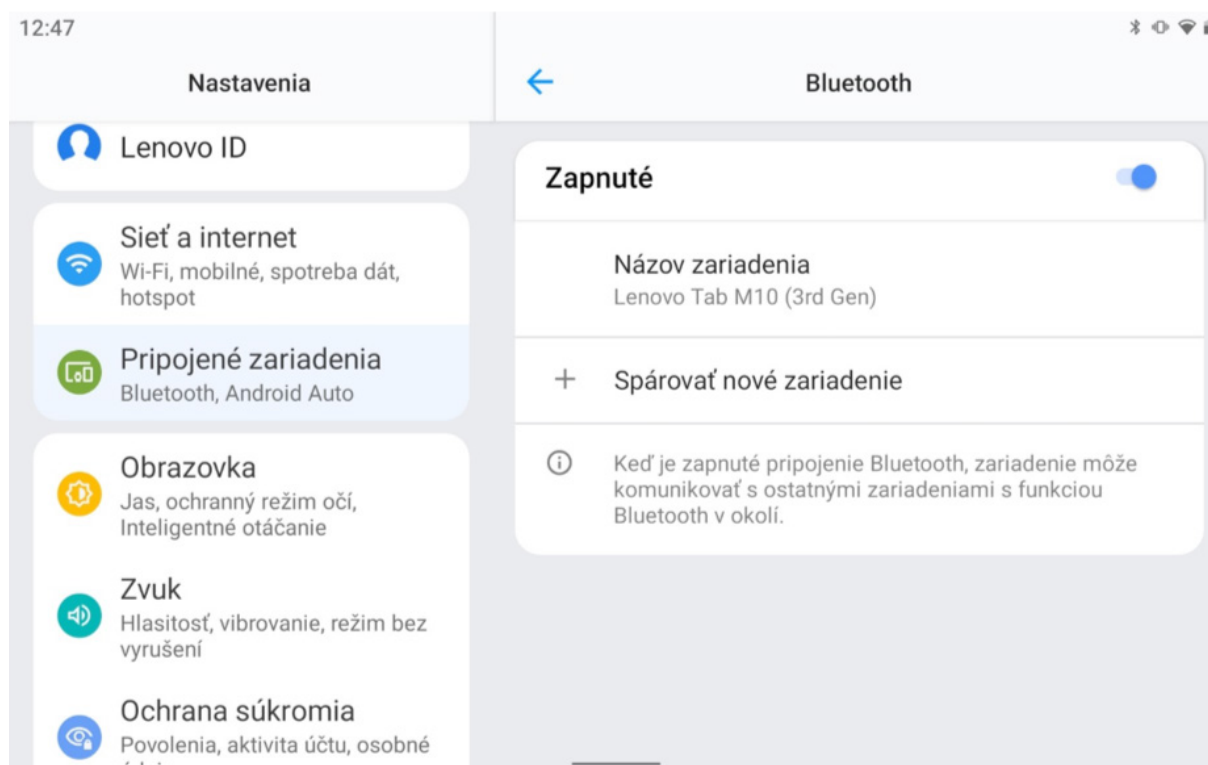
12:47

Nastavenia

Lenovo ID

Sieť a internet
Wi-Fi, mobilné, spotreba dát, hotspot

Pripojené zariadenia
Bluetooth, Android Auto

Obrazovka
Jas, ochranný režim očí, Inteligentné otáčanie

Zvuk
Hlasitosť, vibrovanie, režim bez vyrušení

Ochrana súkromia
Povolenia, aktivita účtu, osobné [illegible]

Bluetooth

Zapnuté

Názov zariadenia
Lenovo Tab M10 (3rd Gen)

+ Spárovať nové zariadenie

Keď je zapnuté pripojenie Bluetooth, zariadenie môže komunikovať s ostatnými zariadeniami s funkciou Bluetooth v okolí.